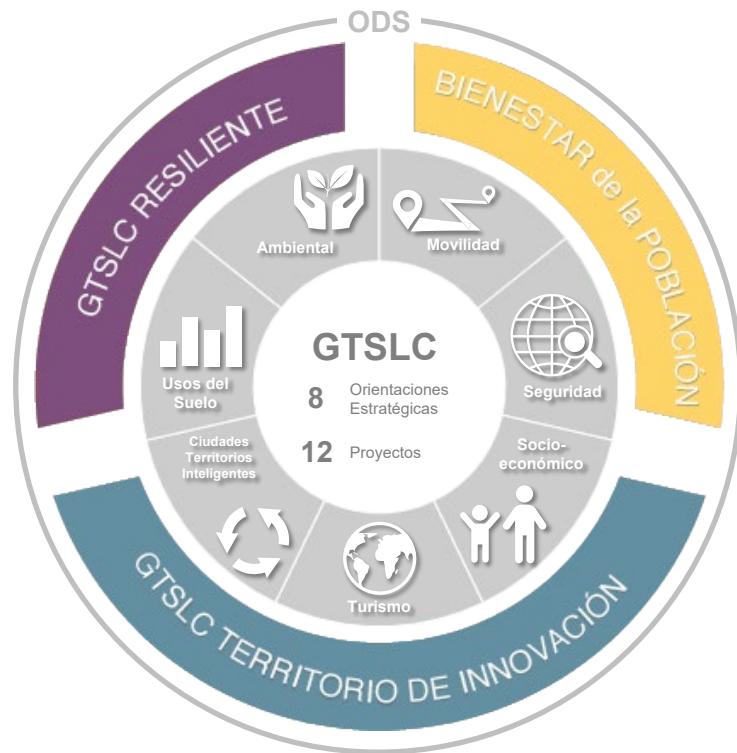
ODS

GTSLC RESILIENTE

BIENESTAR de la POBLACIÓN

GTSLC TERRITORIO DE INNOVACIÓN

Ambiental

Movilidad

Usos del Suelo

Seguridad

Ciudades Territorios Inteligentes

Socio-económico

Turismo

GTSLC

8 Orientaciones Estratégicas

12 Proyectos